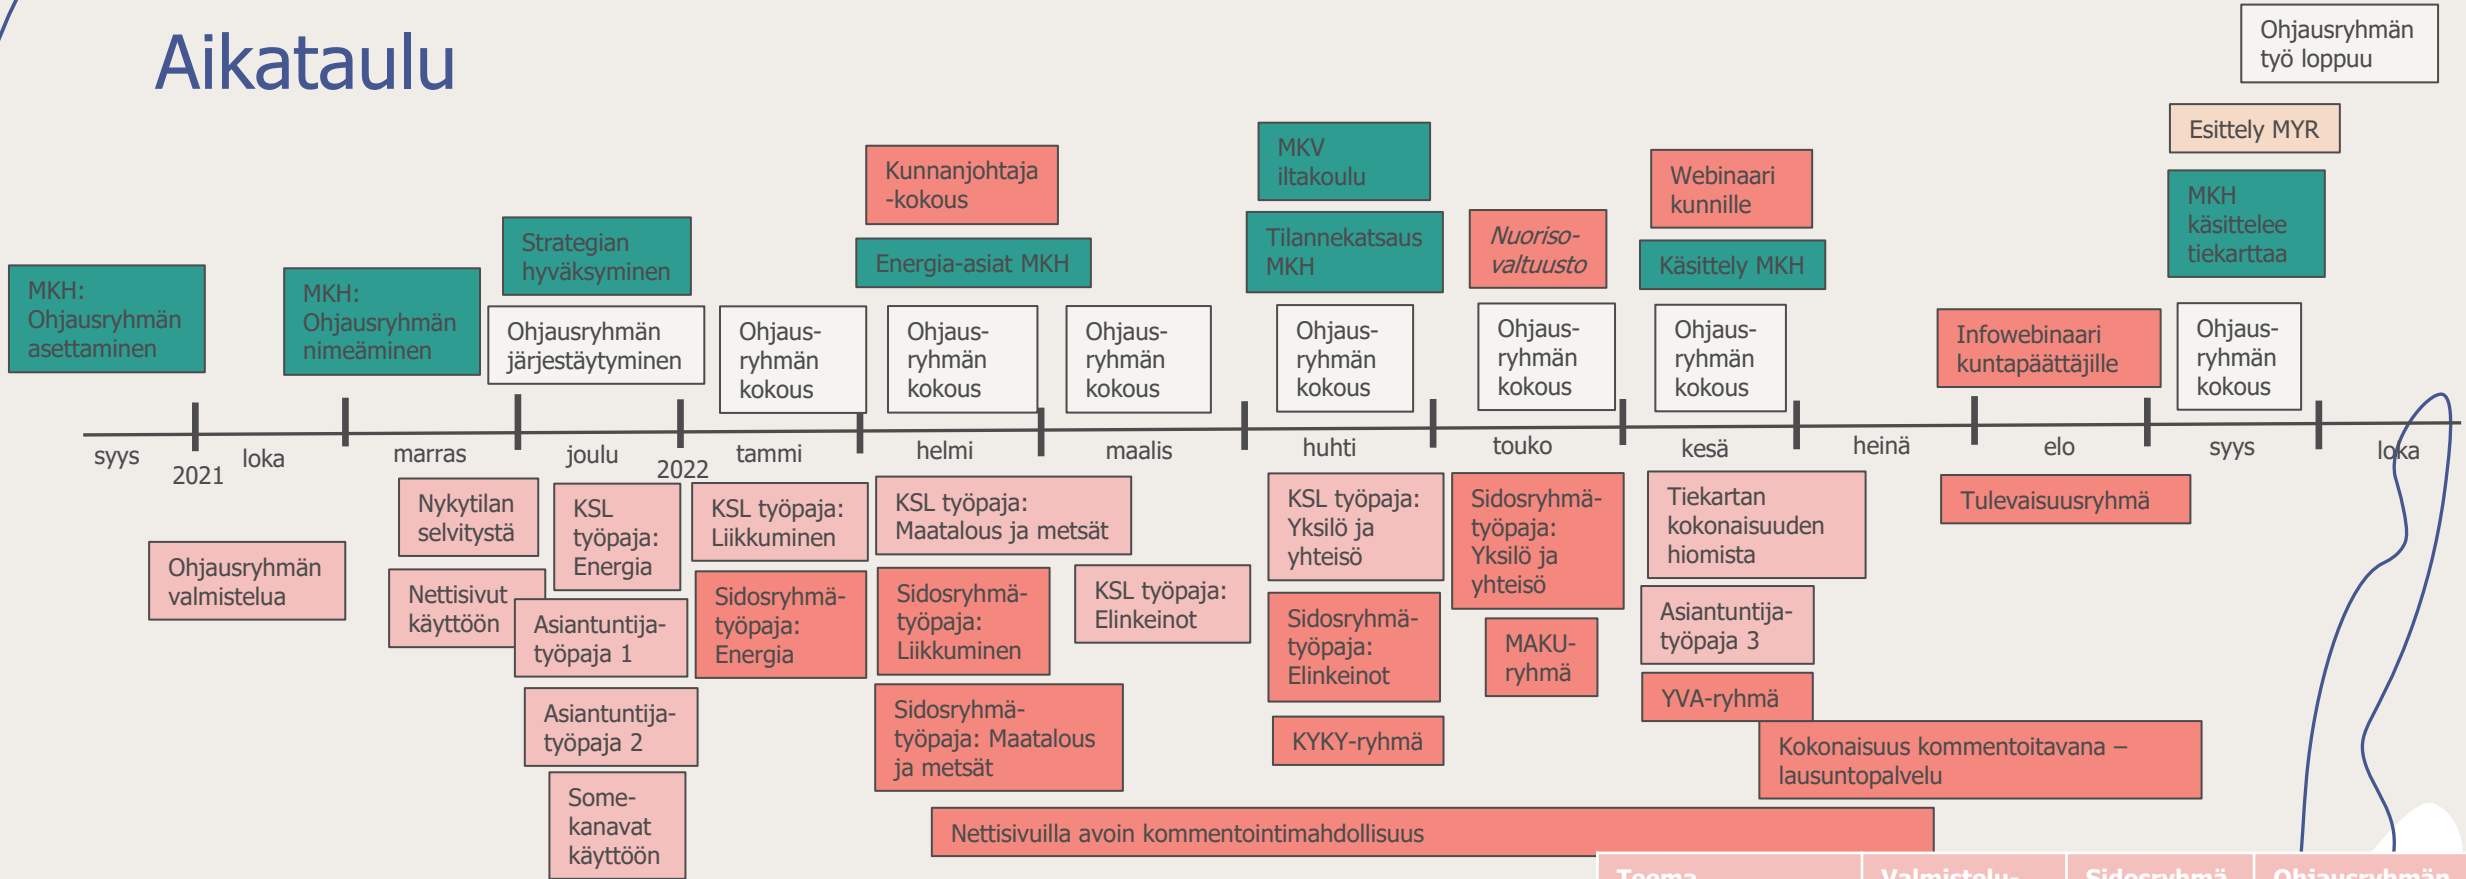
Aikataulu

Ohjausryhmän työ loppuu

Esittely MYR

MKH käsittelee tiekarttaa

MKV iltakoulu

Tilannekatsaus MKH

Kunnanjohtaja -kokous

Energia-asiat MKH

Webinaari kunnille

Käsittely MKH

Nuoriso-valtuusto

Strategian hyväksyminen

MKH: Ohjausryhmän asettaminen

MKH: Ohjausryhmän nimeäminen

Ohjausryhmän järjestäytyminen

Ohjaus-ryhmän kokous

Ohjaus-ryhmän kokous

Ohjaus-ryhmän kokous

Ohjaus-ryhmän kokous

Ohjaus-ryhmän kokous

Ohjaus-ryhmän kokous

Infowebinaari kuntapäättäjille

Ohjaus-ryhmän kokous

syys 2021 loka marras joulu 2022 tammi helmi maalis huhti touko kesä heinä elo syys loka

Ohjausryhmän valmistelua

Nykytilan selvitystä

Nettisivut käyttöön

KSL työpaja: Energia

Asiantuntija-työpaja 1

Asiantuntija-työpaja 2

Some-kanavat käyttöön

KSL työpaja: Liikkuminen

Sidosryhmä-työpaja: Energia

KSL työpaja: Maatalous ja metsät

Sidosryhmä-työpaja: Liikkuminen

Sidosryhmä-työpaja: Maatalous ja metsät

KSL työpaja: Elinkeinot

KSL työpaja: Yksilö ja yhteisö

Sidosryhmä-työpaja: Elinkeinot

KYKY-ryhmä

Sidosryhmä-työpaja: Yksilö ja yhteisö

MAKU-ryhmä

Tiekartan kokonaisuuden hiomista

Asiantuntija-työpaja 3

YVA-ryhmä

Tulevaisuusryhmä

Kokonaisuus kommentoitavana – lausuntopalvelu

Nettisivuilla avoin kommentointimahdollisuus

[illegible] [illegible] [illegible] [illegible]